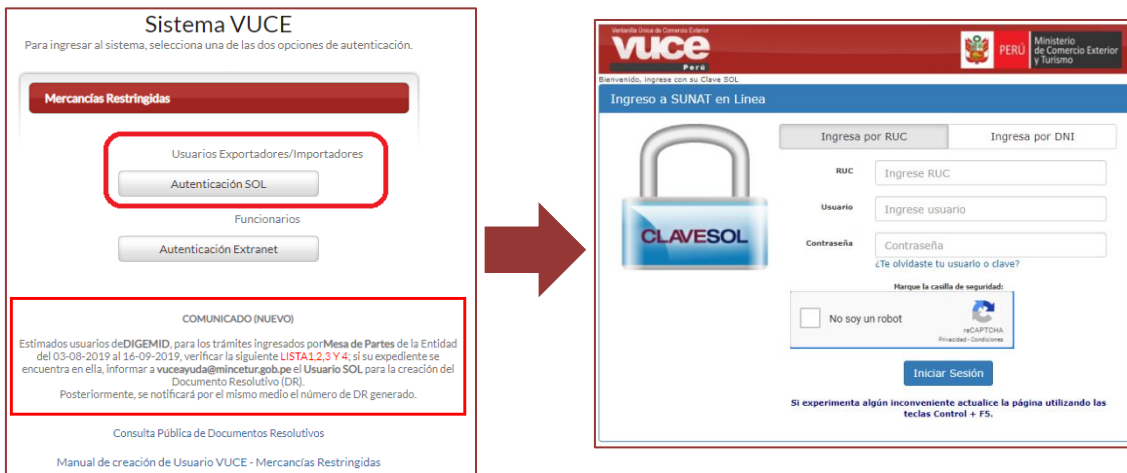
Sistema VUCE

Para ingresar al sistema, selecciona una de las dos opciones de autenticación.

Mercancías Restringidas

Usuarios Exportadores/Importadores

Autenticación SOL

Funcionarios

Autenticación Extranet

COMUNICADO (NUEVO)

Estimados usuarios deDIGEMID, para los trámites ingresados porMesa de Partes de la Entidad del 03-08-2019 al 16-09-2019, verificar la siguiente LISTA1,2,3 Y 4; si su expediente se encuentra en ella, informar a vuceayuda@mincetur.gob.pe el Usuario SOL para la creación del Documento Resolutivo (DR).
Posteriormente, se notificará por el mismo medio el número de DR generado.

Consulta Pública de Documentos Resolutivos

Manual de creación de Usuario VUCE - Mercancías Restringidas

Ventanilla Única de Comercio Exterior
vuce
Perú

PERÚ Ministerio de Comercio Exterior y Turismo

Bienvenido, ingrese con su Clave SOL

Ingreso a SUNAT en Línea

CLAVESOL

Ingresa por RUC | Ingresa por DNI

RUC Ingrese RUC

Usuario Ingrese usuario

Contraseña Contraseña

¿Te olvidaste tu usuario o clave?

Marque la casilla de seguridad:

No soy un robot
reCAPTCHA
Privacidad - Condiciones

Iniciar Sesión

Si experimenta algún inconveniente actualice la página utilizando las teclas Control + F5.